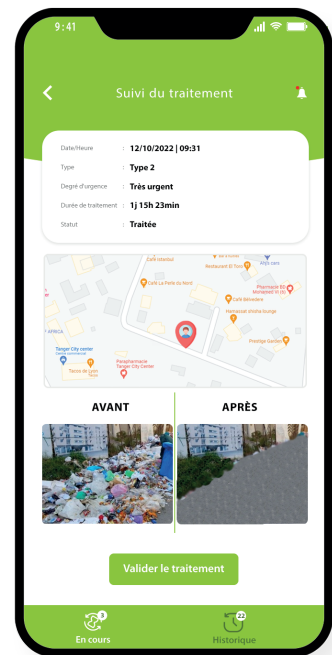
9:41

Suivi du traitement

Date/Heure : 12/10/2022 | 09:31
Type : Type 2
Degré d'urgence : Très urgent
Durée de traitement : 1j 15h 23min
Statut : Traitée

Café Istanbul
Café La Perle du Nord
Restaurant El Toro
KFC
Café Belvedere
Pharmacie Bir Mohamed El Idr
Hamassat shisha lounge
Prestige Garden
Tanger City center
Centre commercial
Parapharmacie Tanger City Center
Tacos de Lyon
AFRICA

AVANT
APRÈS

Valider le traitement

3
En cours
22
Historique